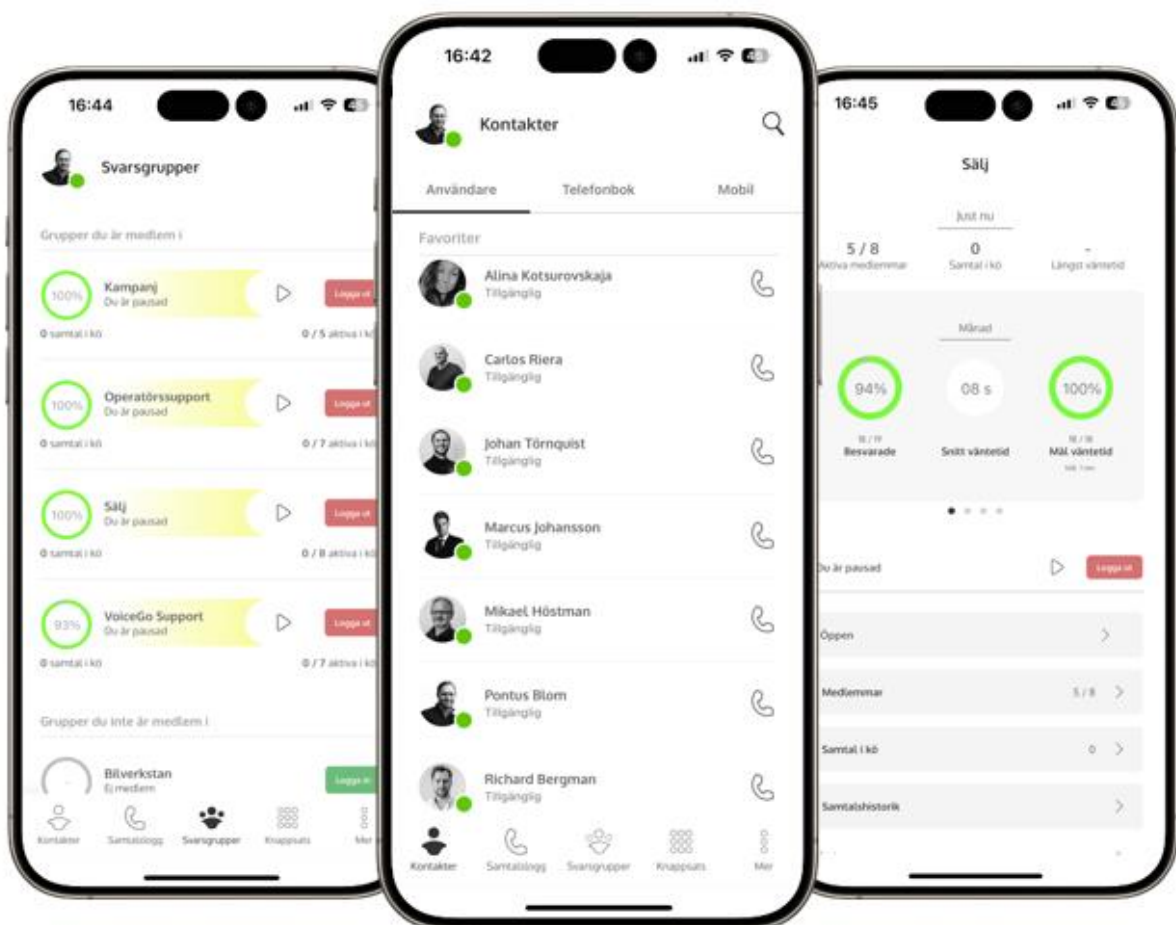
16:44

Svarsgrupper

Grupper du är medlem i

100% Kampanj
Du är pausad
Logga ut
0 samtal i kö
0 / 5 aktiva i kö

100% Operatörssupport
Du är pausad
Logga ut
0 samtal i kö
0 / 7 aktiva i kö

100% Sälj
Du är pausad
Logga ut
0 samtal i kö
0 / 8 aktiva i kö

93% VoiceGo Support
Du är pausad
Logga ut
0 samtal i kö
0 / 7 aktiva i kö

Grupper du inte är medlem i

Bilverkstan
Ej medlem
Logga in

Kontakter Samtalslogg Svarsgrupper Knappsats Mer

16:42

Kontakter

Användare Telefonbok Mobil

Favoriter

Alina Kotsurovskaja
Tillgänglig

Carlos Riera
Tillgänglig

Johan Törnquist
Tillgänglig

Marcus Johansson
Tillgänglig

Mikael Höstman
Tillgänglig

Pontus Blom
Tillgänglig

Richard Bergman
Tillgänglig

Kontakter Samtalslogg Svarsgrupper Knappsats Mer

16:45

Sälj

Just nu

5 / 8
Aktiva medlemmar
0
Samtal i kö
-
Längst väntetid

Månad

94%
18 / 19
Besvarade
08 s
Snitt väntetid
100%
18 / 18
Mål väntetid
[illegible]

Du är pausad
Logga ut

Öppen

Medlemmar 5 / 8

Samtal i kö 0

Samtalshistorik